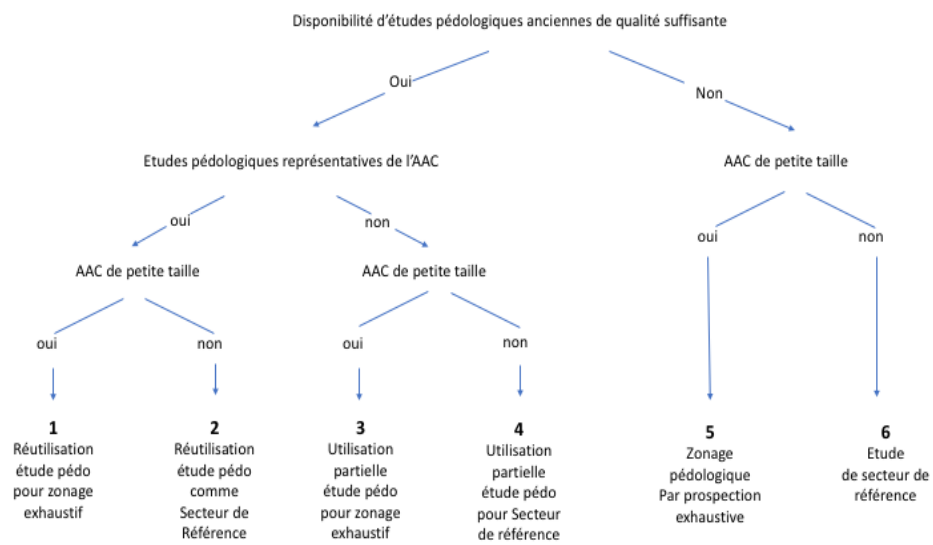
Disponibilité d'études pédologiques anciennes de qualité suffisante

Oui

Non

Etudes pédologiques représentatives de l'AAC

AAC de petite taille

oui

non

oui

non

AAC de petite taille

AAC de petite taille

oui

non

oui

non

1
Réutilisation étude pédo pour zonage exhaustif

2
Réutilisation étude pédo comme Secteur de Référence

3
Utilisation partielle étude pédo pour zonage exhaustif

4
Utilisation partielle étude pédo pour Secteur de référence

5
Zonage pédologique Par prospection exhaustive

6
Etude de secteur de référence